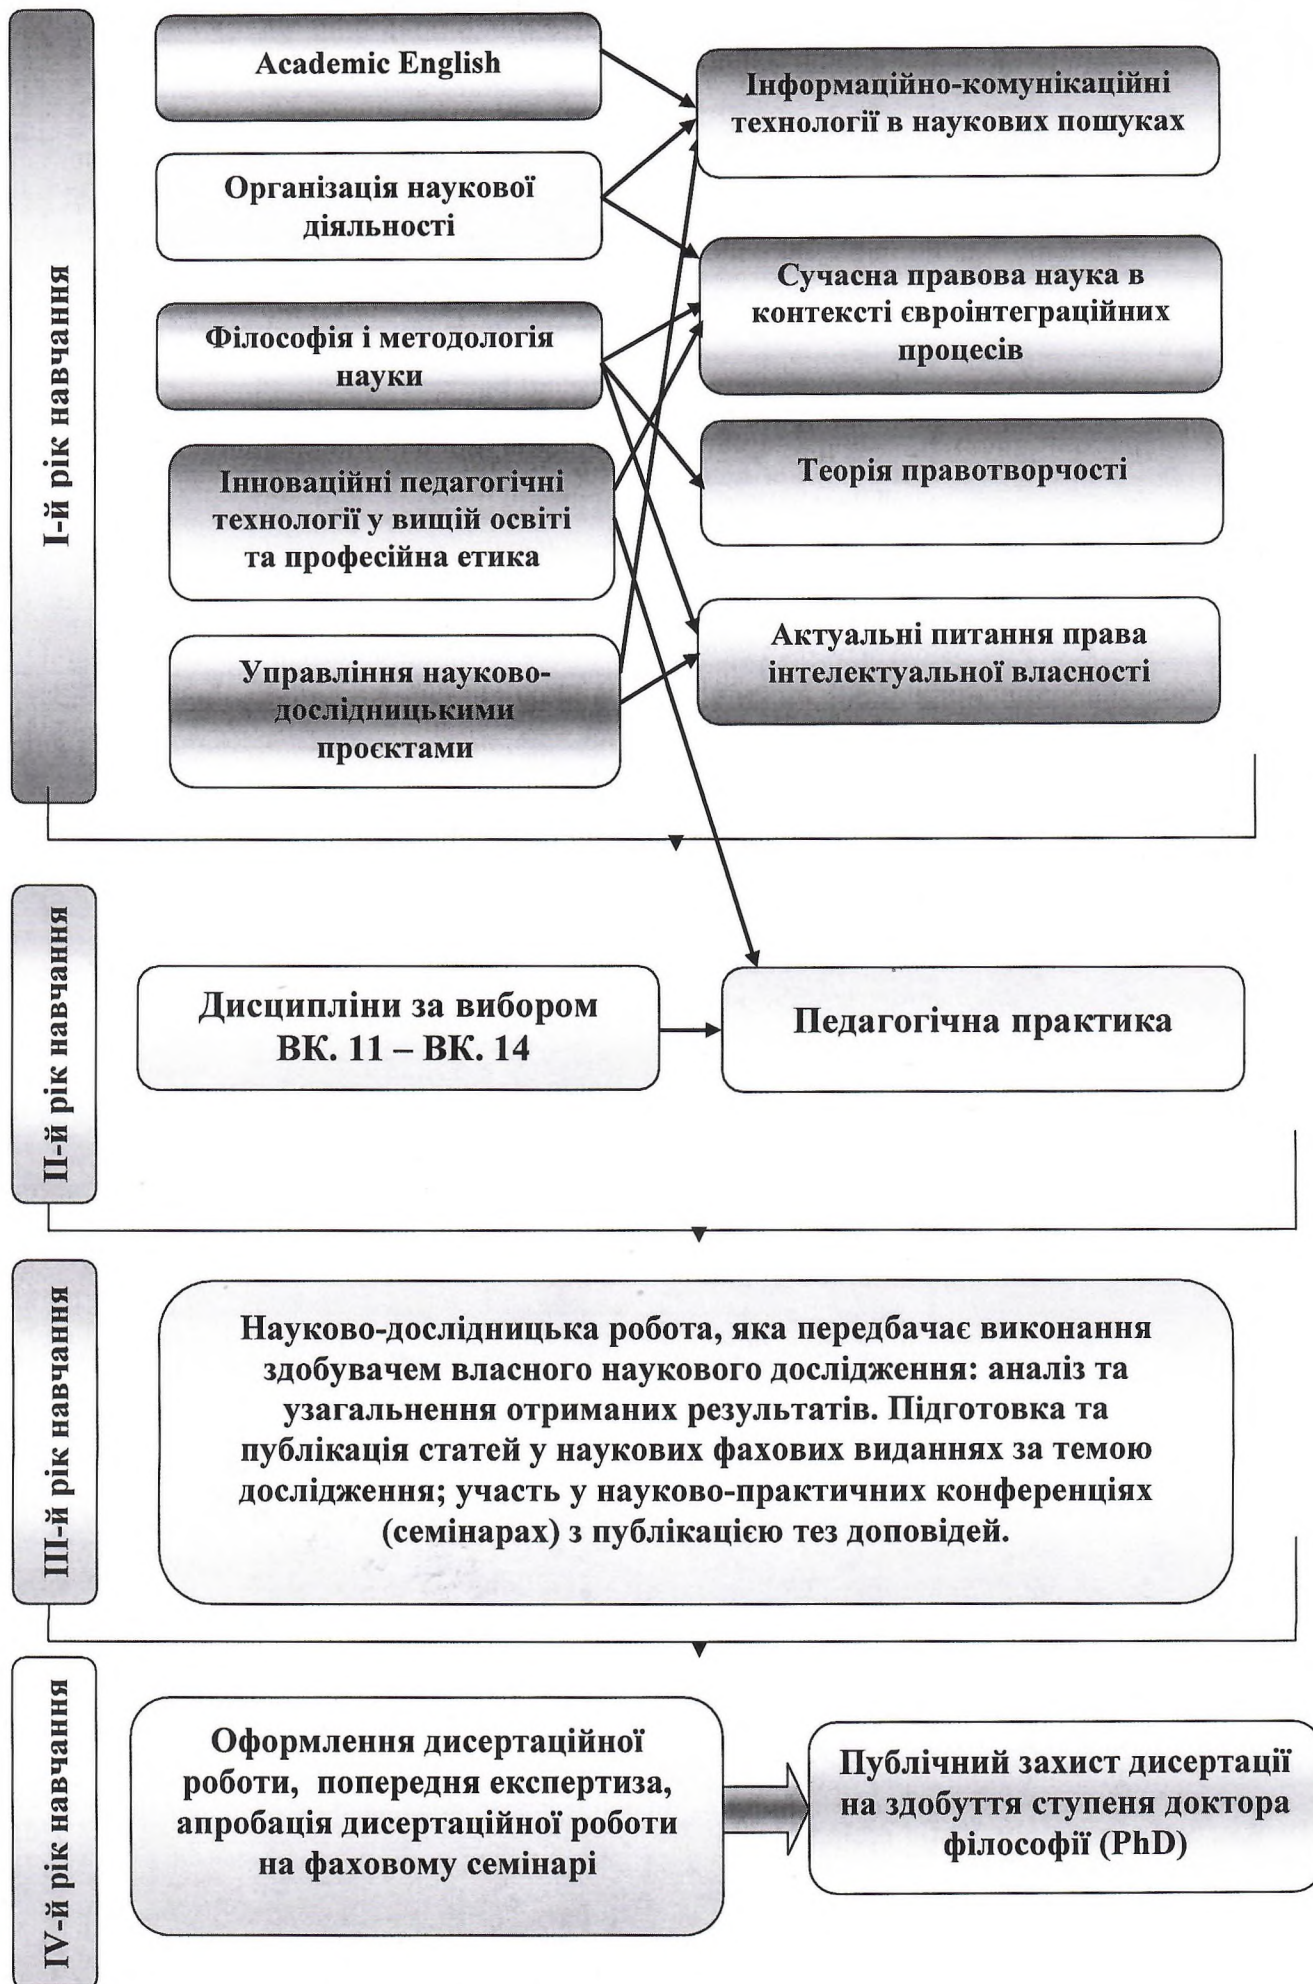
I-й рік навчання

Academic English

Організація наукової діяльності

Філософія і методологія науки

Інноваційні педагогічні технології у вищій освіті та професійна етика

Управління науково-дослідницькими проєктами

Інформаційно-комунікаційні технології в наукових пошуках

Сучасна правова наука в контексті євроінтеграційних процесів

Теорія правотворчості

Актуальні питання права інтелектуальної власності

II-й рік навчання

Дисципліни за вибором ВК. 11 – ВК. 14

Педагогічна практика

III-й рік навчання

Науково-дослідницька робота, яка передбачає виконання здобувачем власного наукового дослідження: аналіз та узагальнення отриманих результатів. Підготовка та публікація статей у наукових фахових виданнях за темою дослідження; участь у науково-практичних конференціях (семінарах) з публікацією тез доповідей.

IV-й рік навчання

Оформлення дисертаційної роботи, попередня експертиза, апробація дисертаційної роботи на фаховому семінарі

Публічний захист дисертації на здобуття ступеня доктора філософії (PhD)